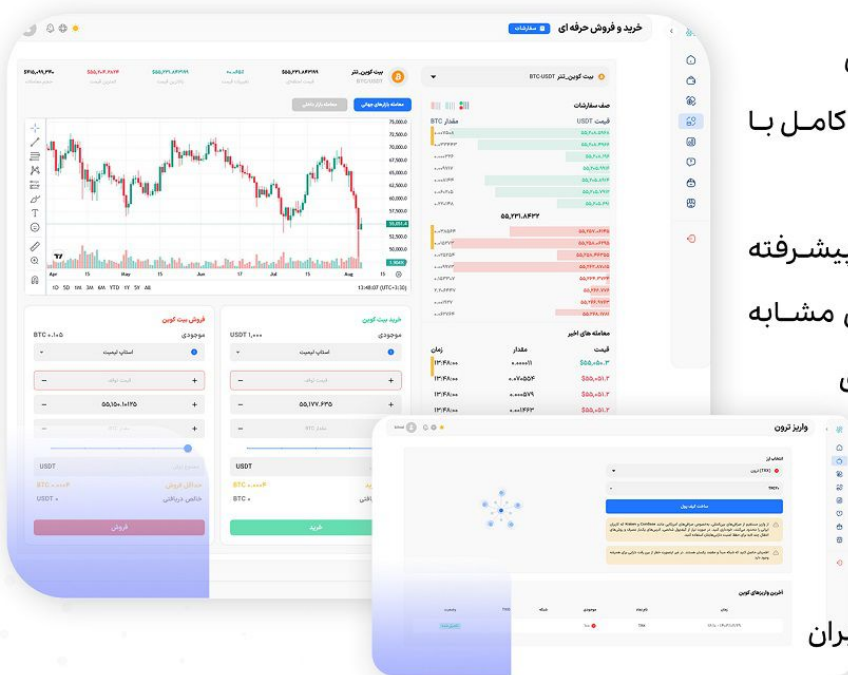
خرید و فروش حرفه ای

سفارشات

بیت کوین_تتر BTC-USDT

صف سفارشات

قیمت USDT

مقدار BTC

۵۵,۲۳۱.۸۴۳۲

معامله های اخیر

قیمت

مقدار

زمان

بیت کوین_تتر

معامله بازارهای جهانی

معامله بازار داخلی

خرید بیت کوین

موجودی

USDT ۱,۰۰۰

استاپ لیمیت

قیمت توقف

۵۵,۱۷۷.۶۳۵

مقدار BTC

USDT

BTC ۰

خرید

فروش بیت کوین

موجودی

BTC ۰.۱۰۵

استاپ لیمیت

قیمت توقف

۵۵,۱۵۰.۱۰۱۲۵

USDT

BTC ۰.۰۰۰۴

USDT ۰

فروش

1D 5D 1M 3M 6M YTD 1Y 5Y All

13:48:07 (UTC+3:30)

Apr 15 May 15 Jun 17 Jul 15 Aug 15

واریز ترون

انتخاب ارز

(TRX) ترون

TRC20

ساخت کیف پول

آخرین واریزهای کوین

زمان

کامل با

پیشرفته

مشابه

ی

یران